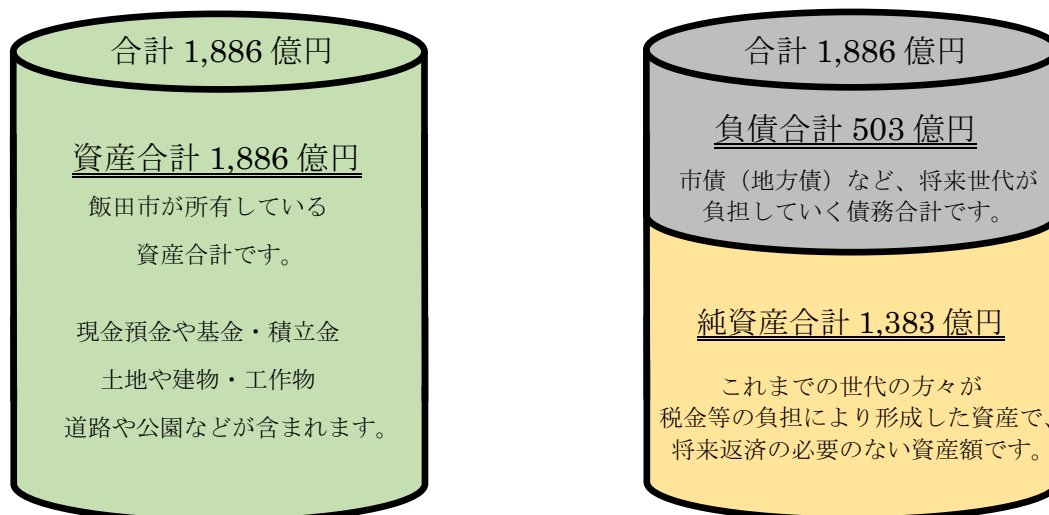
合計 1,886 億円

資産合計 1,886 億円

飯田市が所有している資産合計です。

現金預金や基金・積立金

土地や建物・工作物

道路や公園などが含まれます。

合計 1,886 億円

負債合計 503 億円

市債（地方債）など、将来世代が負担していく債務合計です。

純資産合計 1,383 億円

これまでの世代の方々が税金等の負担により形成した資産で、将来返済の必要のない資産額です。